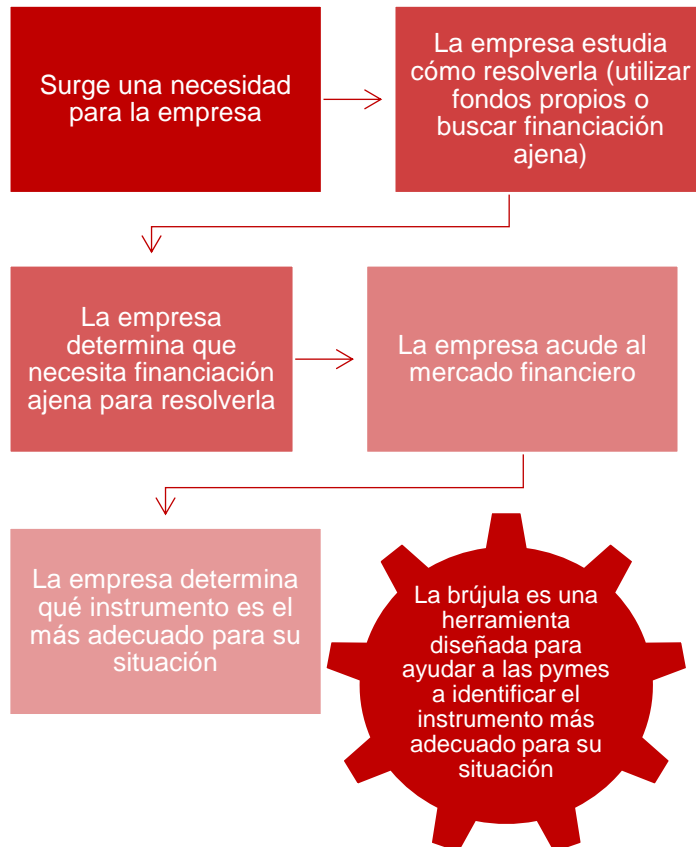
Surge una necesidad para la empresa

La empresa estudia cómo resolverla (utilizar fondos propios o buscar financiación ajena)

La empresa determina que necesita financiación ajena para resolverla

La empresa acude al mercado financiero

La empresa determina qué instrumento es el más adecuado para su situación

La brújula es una herramienta diseñada para ayudar a las pymes a identificar el instrumento más adecuado para su situación